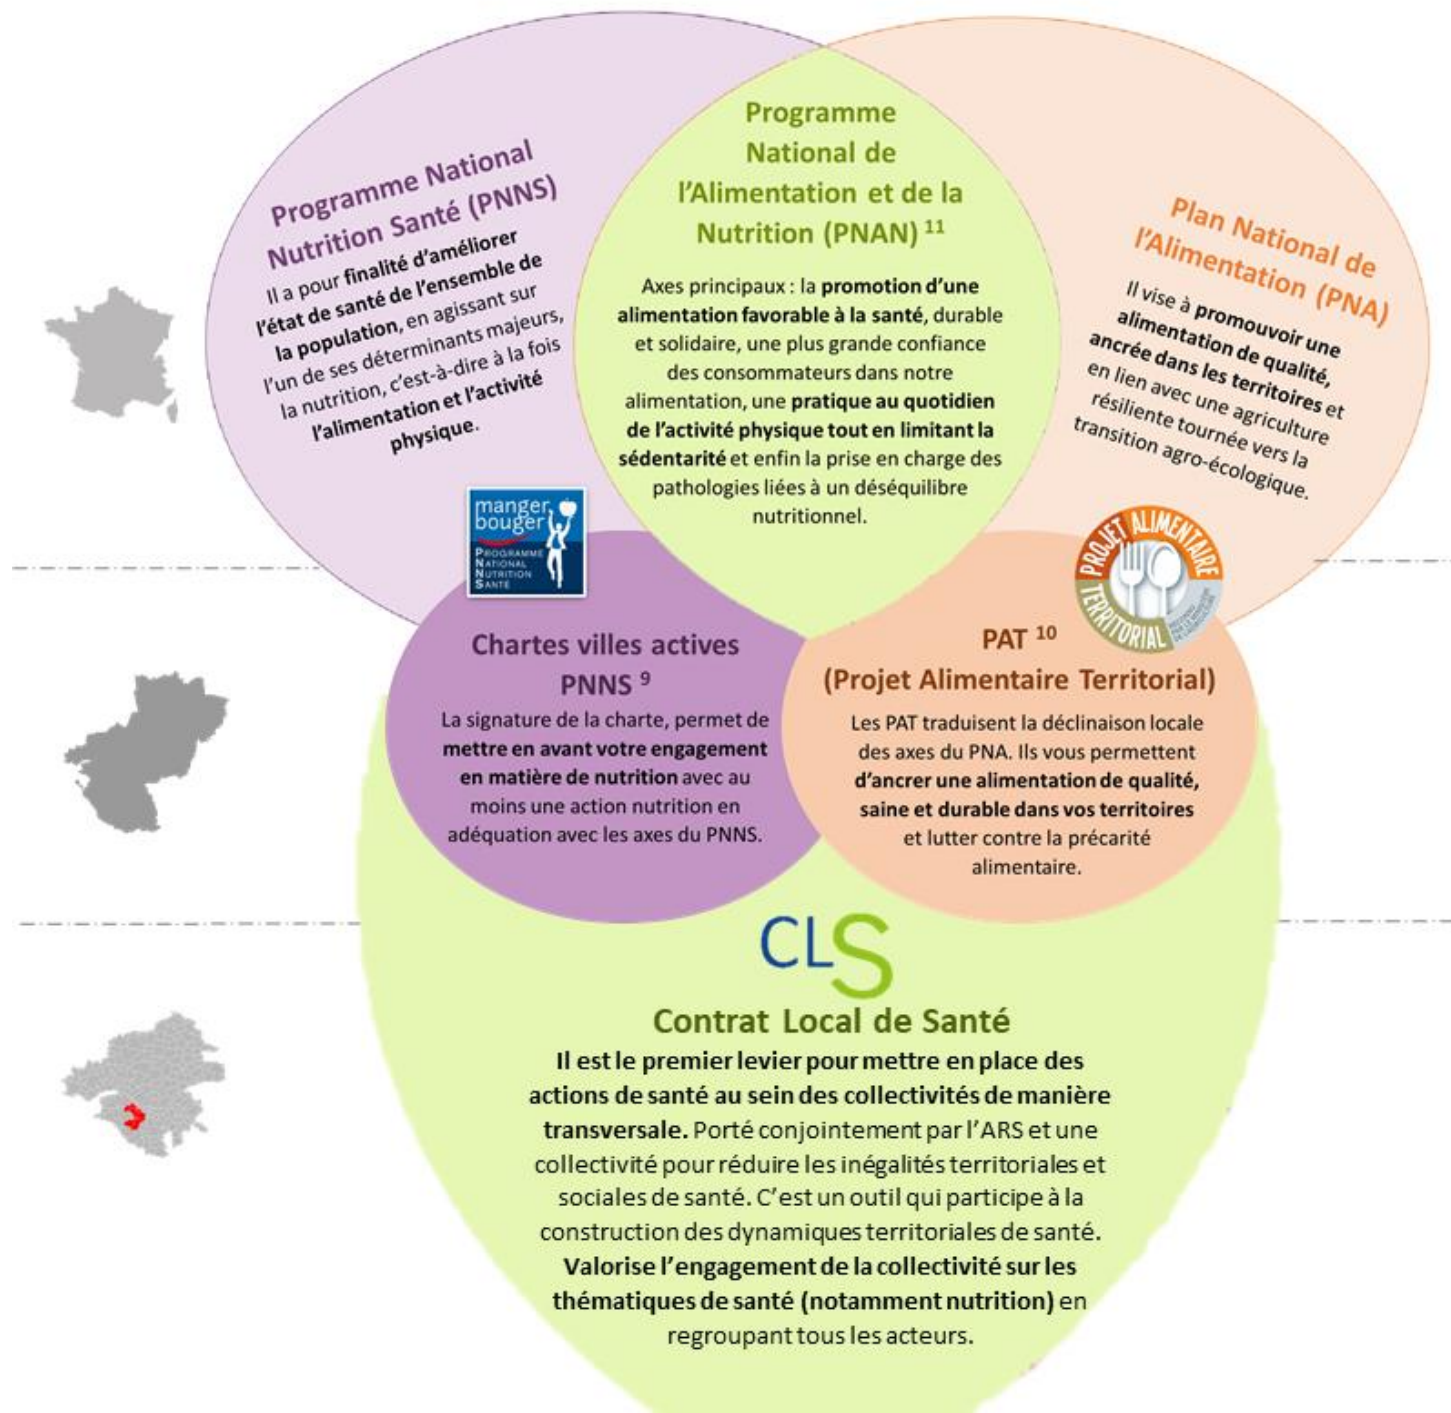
Programme National Nutrition Santé (PNNS)

Il a pour finalité d'améliorer l'état de santé de l'ensemble de la population, en agissant sur l'un de ses déterminants majeurs, la nutrition, c'est-à-dire à la fois l'alimentation et l'activité physique.

Programme National de l'Alimentation et de la Nutrition (PNAN) $^{11}$

Axes principaux : la promotion d'une alimentation favorable à la santé, durable et solidaire, une plus grande confiance des consommateurs dans notre alimentation, une pratique au quotidien de l'activité physique tout en limitant la sédentarité et enfin la prise en charge des pathologies liées à un déséquilibre nutritionnel.

Plan National de l'Alimentation (PNA)

Il vise à promouvoir une alimentation de qualité, ancrée dans les territoires et en lien avec une agriculture résiliente tournée vers la transition agro-écologique.

manger bouger
Programme National Nutrition Santé

PROJET ALIMENTAIRE TERRITORIAL

Chartes villes actives PNNS $^{9}$

La signature de la charte, permet de mettre en avant votre engagement en matière de nutrition avec au moins une action nutrition en adéquation avec les axes du PNNS.

PAT $^{10}$
(Projet Alimentaire Territorial)

Les PAT traduisent la déclinaison locale des axes du PNA. Ils vous permettent d'ancrer une alimentation de qualité, saine et durable dans vos territoires et lutter contre la précarité alimentaire.

CLS

Contrat Local de Santé

Il est le premier levier pour mettre en place des actions de santé au sein des collectivités de manière transversale. Porté conjointement par l'ARS et une collectivité pour réduire les inégalités territoriales et sociales de santé. C'est un outil qui participe à la construction des dynamiques territoriales de santé. Valorise l'engagement de la collectivité sur les thématiques de santé (notamment nutrition) en regroupant tous les acteurs.